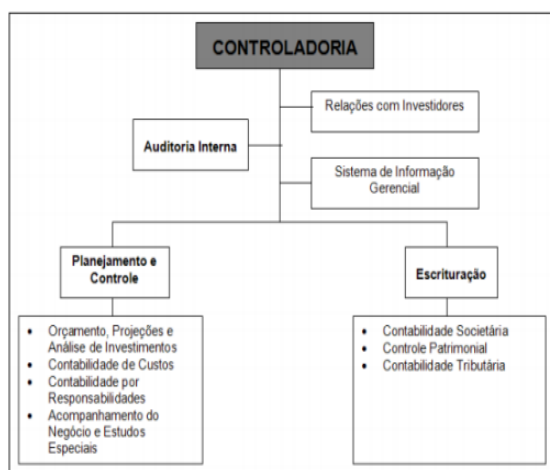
CONTROLADORIA

Relações com Investidores

Auditoria Interna

Sistema de Informação Gerencial

Planejamento e Controle

Escrituração

- Orçamento, Projeções e Análise de Investimentos
- Contabilidade de Custos
- Contabilidade por Responsabilidades
- Acompanhamento do Negócio e Estudos Especiais

- Contabilidade Societária
- Controle Patrimonial
- Contabilidade Tributária